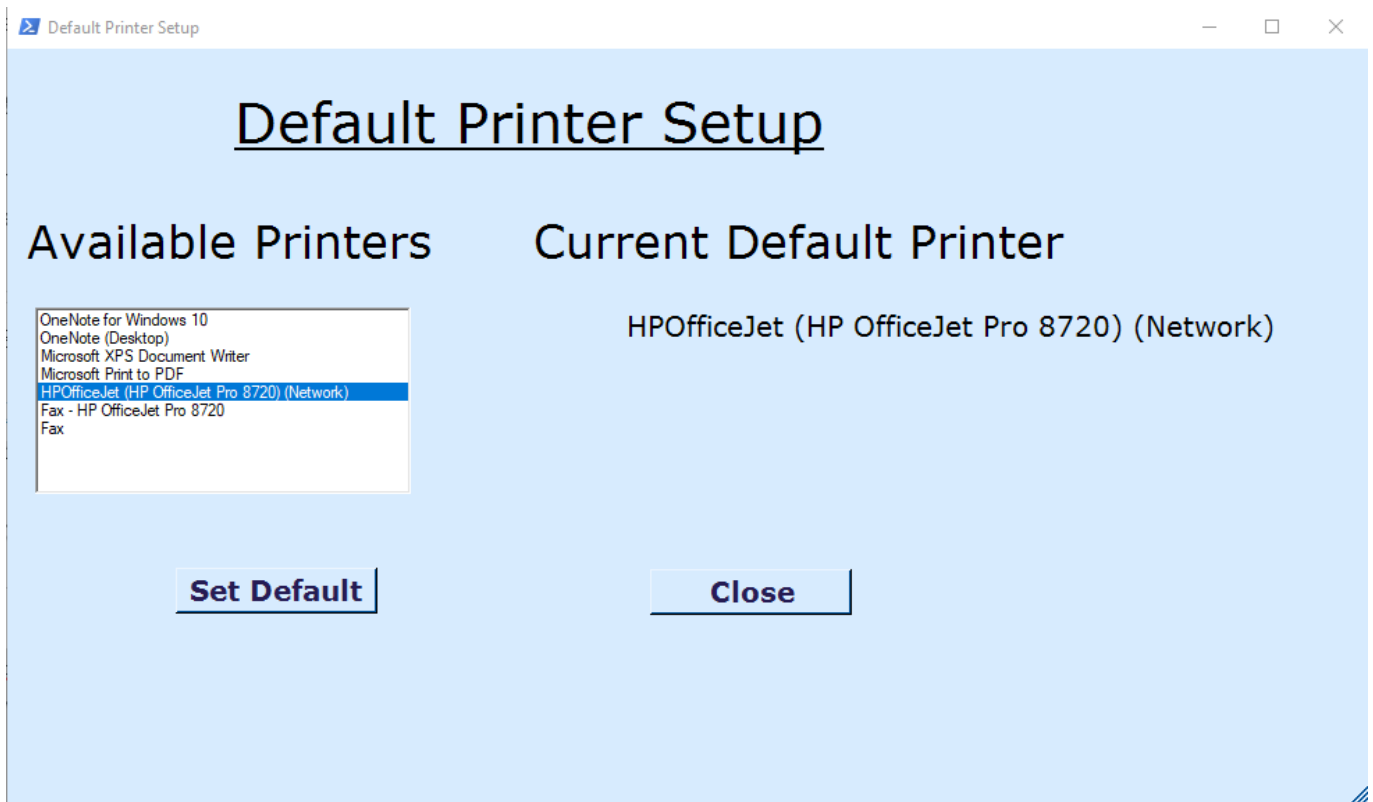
Default Printer Setup

Default Printer Setup

Available Printers

Current Default Printer

OneNote for Windows 10
OneNote (Desktop)
Microsoft XPS Document Writer
Microsoft Print to PDF
HPOfficeJet (HP OfficeJet Pro 8720) (Network)
Fax - HP OfficeJet Pro 8720
Fax

HPOfficeJet (HP OfficeJet Pro 8720) (Network)

Set Default

Close